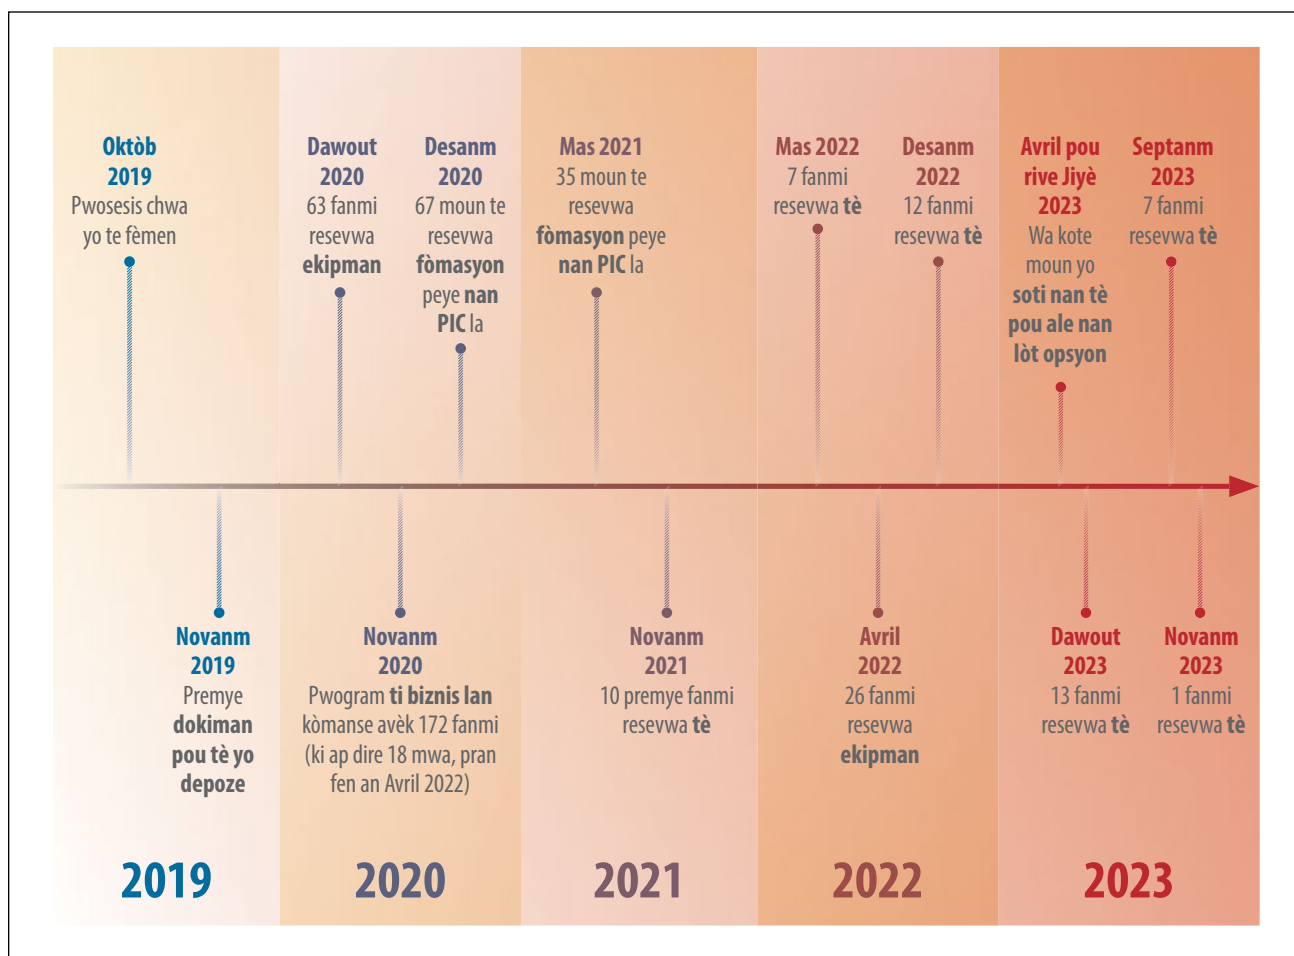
Oktòb 2019
Pwosesis chwa yo te fèmen

Dawout 2020
63 fanmi resevwa ekipman

Desanm 2020
67 moun te resevwa fòmasyon peye nan PIC la

Mas 2021
35 moun te resevwa fòmasyon peye nan PIC la

Mas 2022
7 fanmi resevwa tè

Desanm 2022
12 fanmi resevwa tè

Avril pou rive Jiyè 2023
Wa kote moun yo soti nan tè pou ale nan lòt opsyon

Septanm 2023
7 fanmi resevwa tè

Novanm 2019
Premye dokiman pou tè yo depoze

Novanm 2020
Pwogram ti biznis lan kòmanse avèk 172 fanmi (ki ap dire 18 mwa, pran fen an Avril 2022)

Novanm 2021
10 premye fanmi resevwa tè

Avril 2022
26 fanmi resevwa ekipman

Dawout 2023
13 fanmi resevwa tè

Novanm 2023
1 fanmi resevwa tè

2019

2020

2021

2022

2023